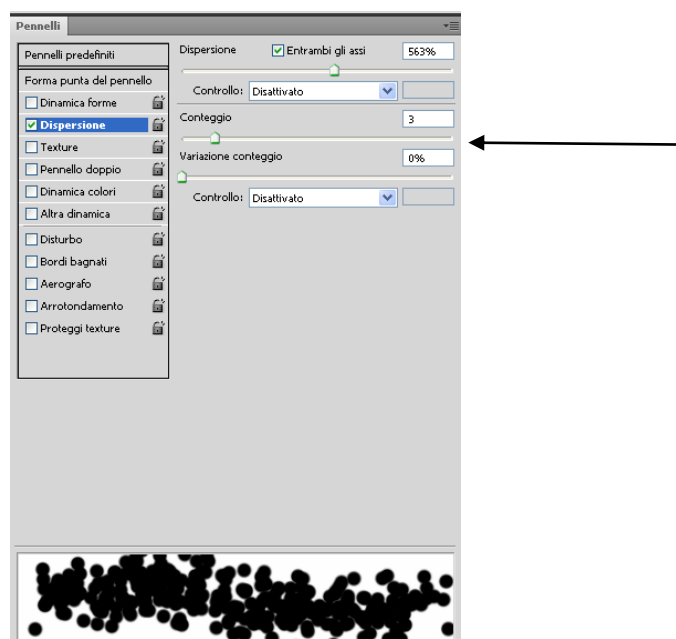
Pennelli

Pennelli predefiniti

Forma punta del pennello

Dinamica forme

Dispersione

Texture

Pennello doppio

Dinamica colori

Altra dinamica

Disturbo

Bordi bagnati

Aerografo

Arrotondamento

Proteggi texture

Dispersione

Entrambi gli assi

563%

Controllo: Disattivato

Conteggio

3

Variazione conteggio

0%

Controllo: Disattivato